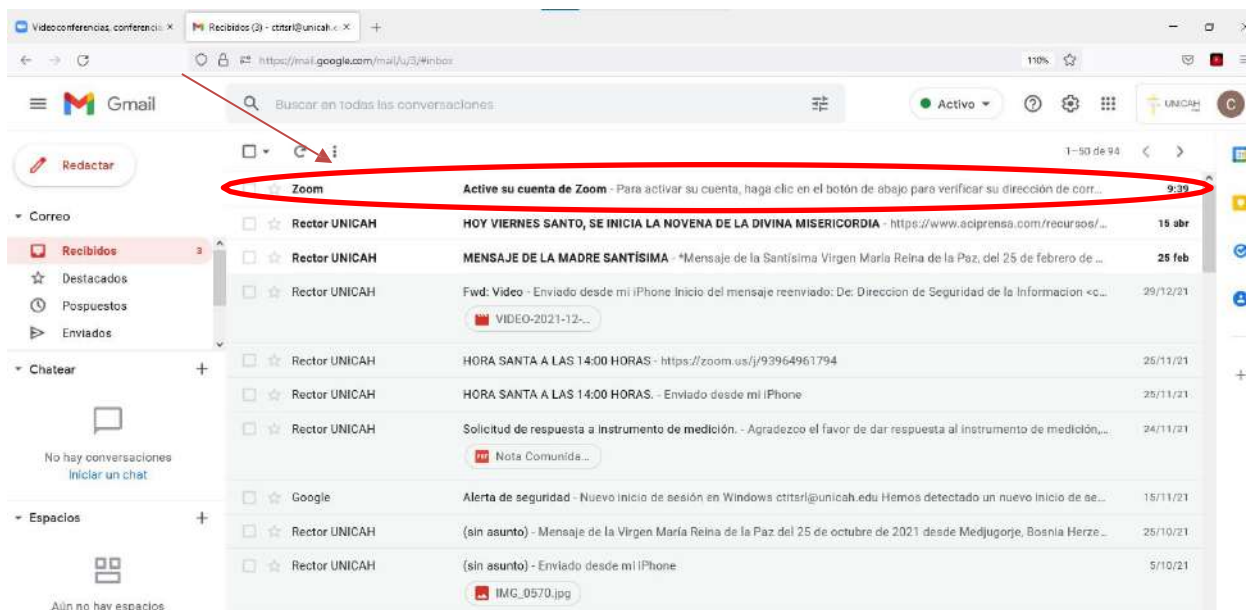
Videoconferencias, conferencia ×
Recibidos (3) - ctitsrl@unicah.e ×
+

https://mail.google.com/mail/u/3/#inbox
110%

Gmail
Buscar en todas las conversaciones
Activo
UNICAH
C

Redactar
1–50 de 94

Correo
Recibidos 3
Destacados
Pospuestos
Enviados

Chatear
No hay conversaciones
Iniciar un chat

Espacios
Aún no hay espacios

| | | |
|---|---|---|
| Zoom | Active su cuenta de Zoom - Para activar su cuenta, haga clic en el botón de abajo para verificar su dirección de corr... | 9:39 |
| Rector UNICAH | HOY VIERNES SANTO, SE INICIA LA NOVENA DE LA DIVINA MISERICORDIA - https://www.aciprensa.com/recursos/... | 15 abr |
| Rector UNICAH | MENSAJE DE LA MADRE SANTÍSIMA - *Mensaje de la Santísima Virgen María Reina de la Paz, del 25 de febrero de ... | 25 feb |
| Rector UNICAH | Fwd: Video - Enviado desde mi iPhone Inicio del mensaje reenviado: De: Direccion de Seguridad de la Informacion <c... VIDEO-2021-12-... | 29/12/21 |
| Rector UNICAH | HORA SANTA A LAS 14:00 HORAS - https://zoom.us/j/93964961794 | 25/11/21 |
| Rector UNICAH | HORA SANTA A LAS 14:00 HORAS. - Enviado desde mi iPhone | 25/11/21 |
| Rector UNICAH | Solicitud de respuesta a instrumento de medición. - Agradezco el favor de dar respuesta al instrumento de medición,... Nota Comunida... | 24/11/21 |
| Google | Alerta de seguridad - Nuevo inicio de sesión en Windows ctitsrl@unicah.edu Hemos detectado un nuevo inicio de se... | 15/11/21 |
| Rector UNICAH | (sin asunto) - Mensaje de la Virgen María Reina de la Paz del 25 de octubre de 2021 desde Medjugorje, Bosnia Herze... | 25/10/21 |
| Rector UNICAH | (sin asunto) - Enviado desde mi iPhone IMG_0570.jpg | 5/10/21 |